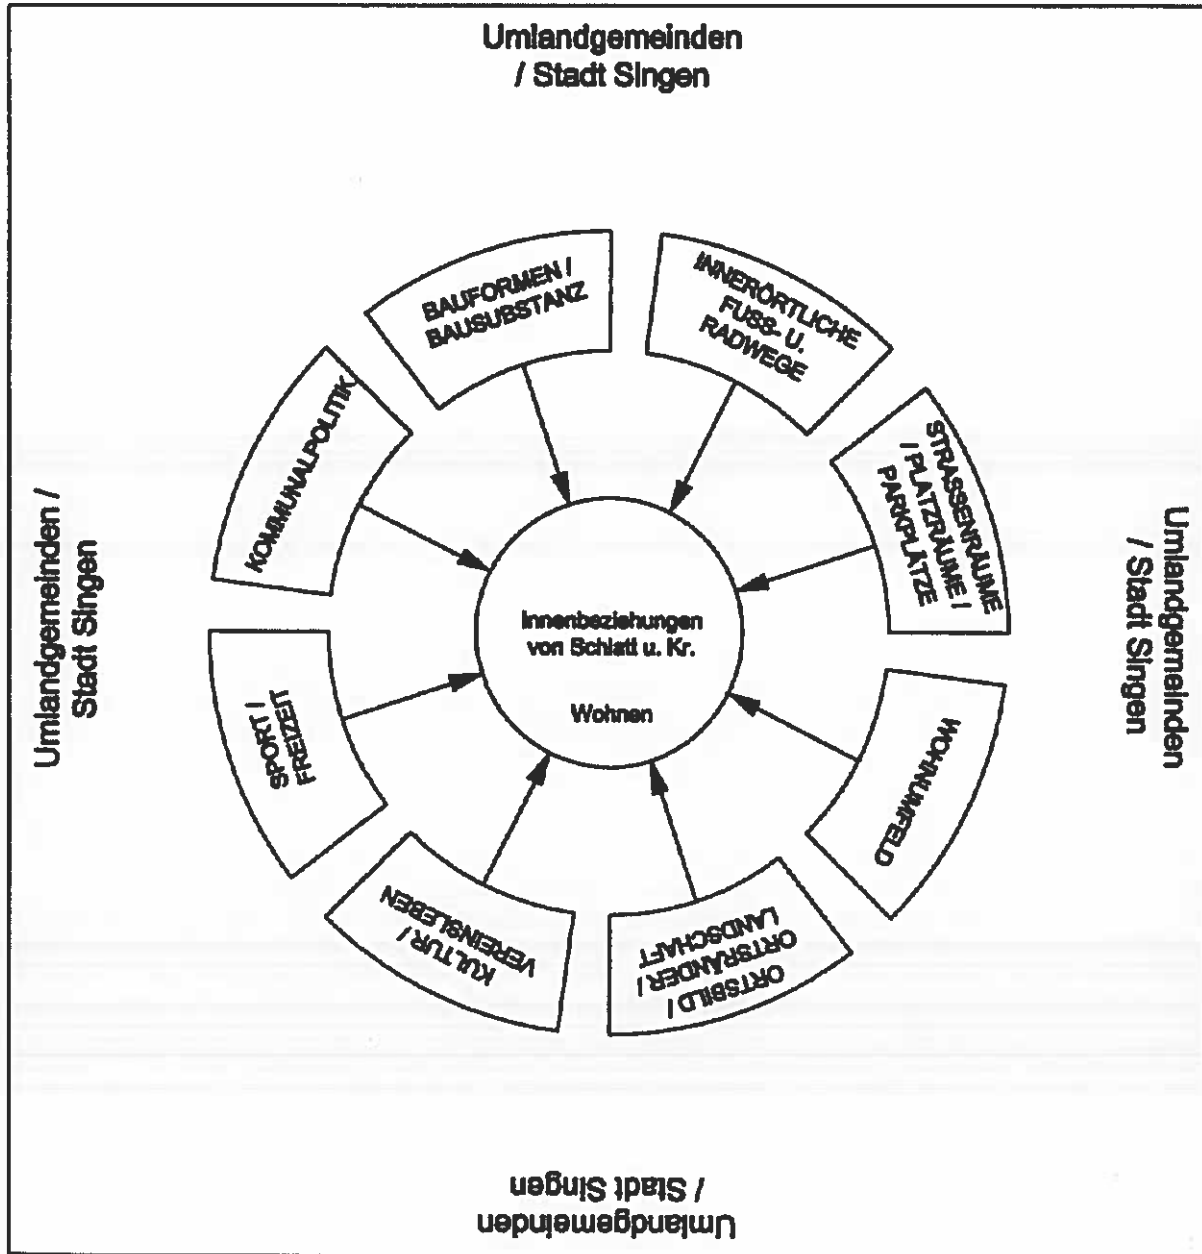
Umlandgemeinden / Stadt Singen

Umlandgemeinden / Stadt Singen

Umlandgemeinden / Stadt Singen

Umlandgemeinden / Stadt Singen

BAUFORMEN / BAUSUBSTANZ

INNERÖRTLICHE FUSS- U. RADWEGE

STRASSENRÄUME / PLATZRÄUME / PARKPLÄTZE

WOHNUMFELD

ORTSBILD / ORTSRÄNDER / LANDSCHAFT

KULTUR / VEREINSLEBEN

SPORT / FREIZEIT

KOMMUNALPOLITIK

Innenbeziehungen von Schlatt u. Kr.

Wohnen